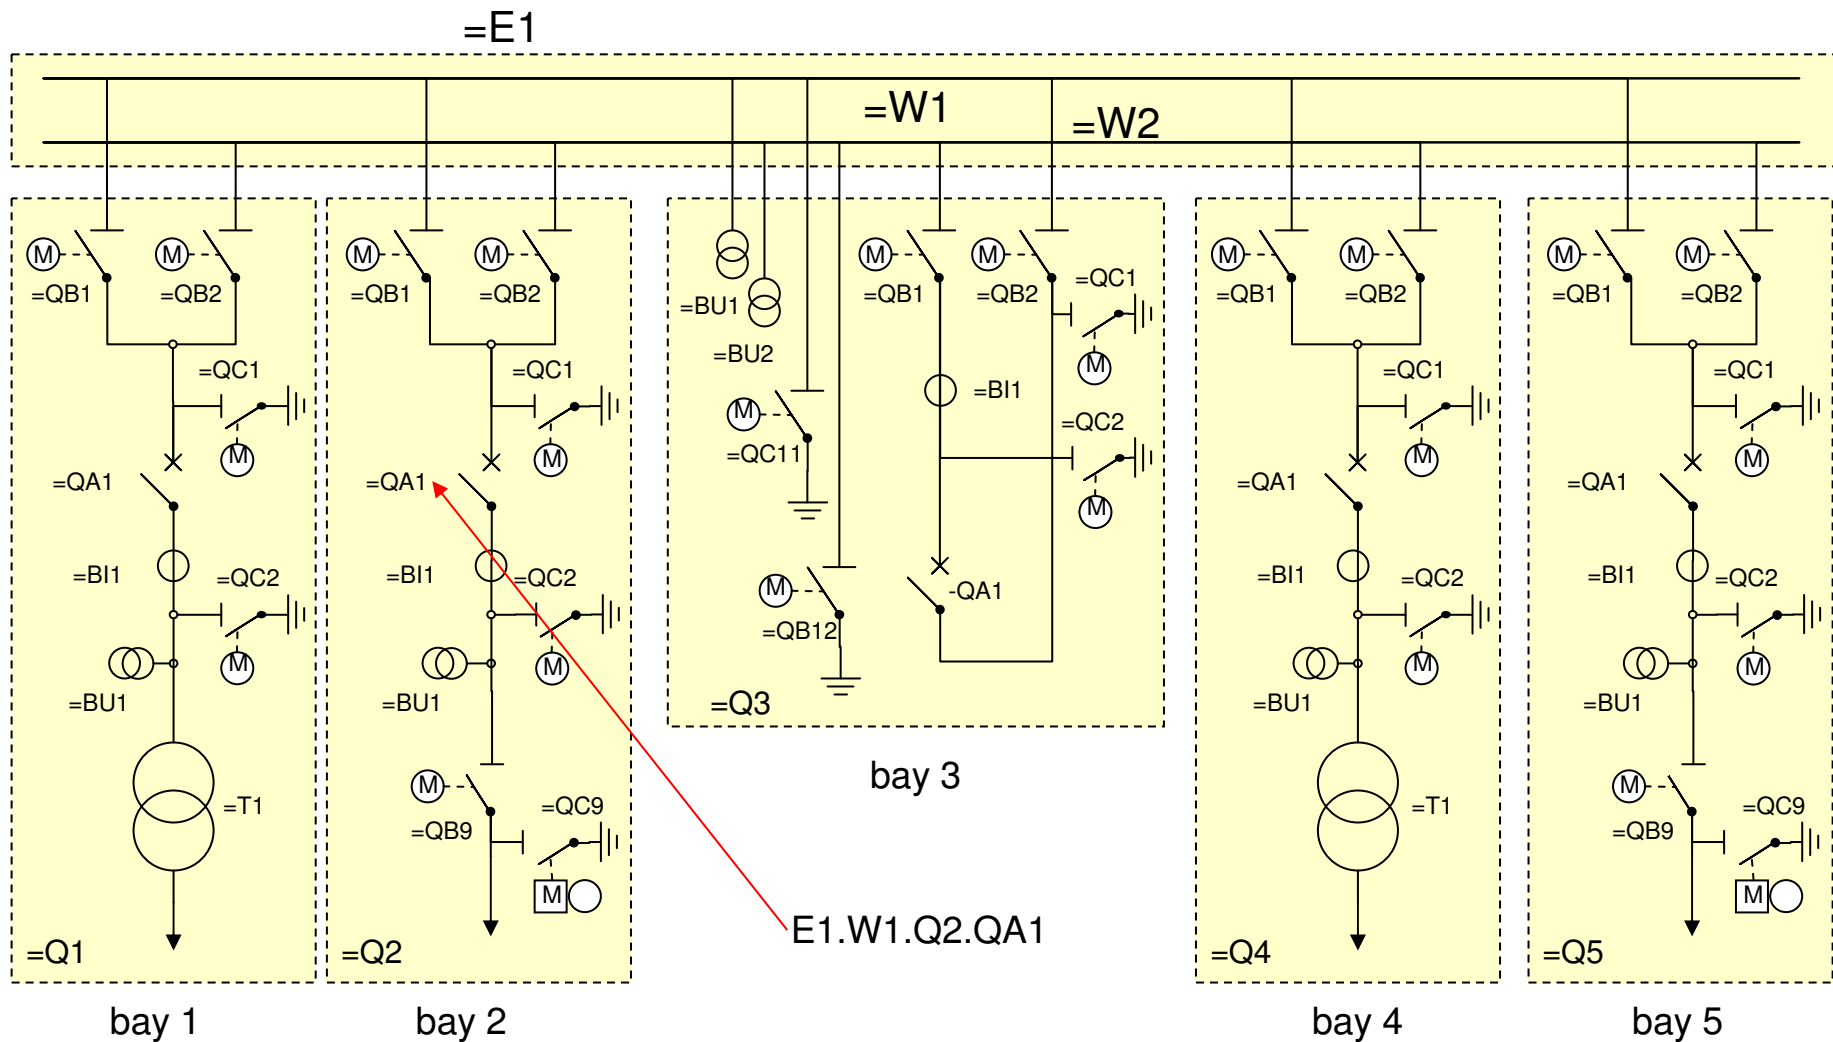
=E1

=W1

=W2

M =QB1 M =QB2
=QC1
M
=QA1
=BI1
=QC2
M
=BU1
=T1
=Q1

bay 1

M =QB1 M =QB2
=QC1
M
=QA1
=BI1
=QC2
M
=BU1
M =QB9
=QC9
M
=Q2

bay 2

=BU1
=BU2
M =QC11
M =QB12
M =QB1 M =QB2
=QC1
M
=BI1
=QC2
M
-QA1
=Q3

bay 3

E1.W1.Q2.QA1

M =QB1 M =QB2
=QC1
M
=QA1
=BI1
=QC2
M
=BU1
=T1
=Q4

bay 4

M =QB1 M =QB2
=QC1
M
=QA1
=BI1
=QC2
M
=BU1
M =QB9
=QC9
M
=Q5

bay 5